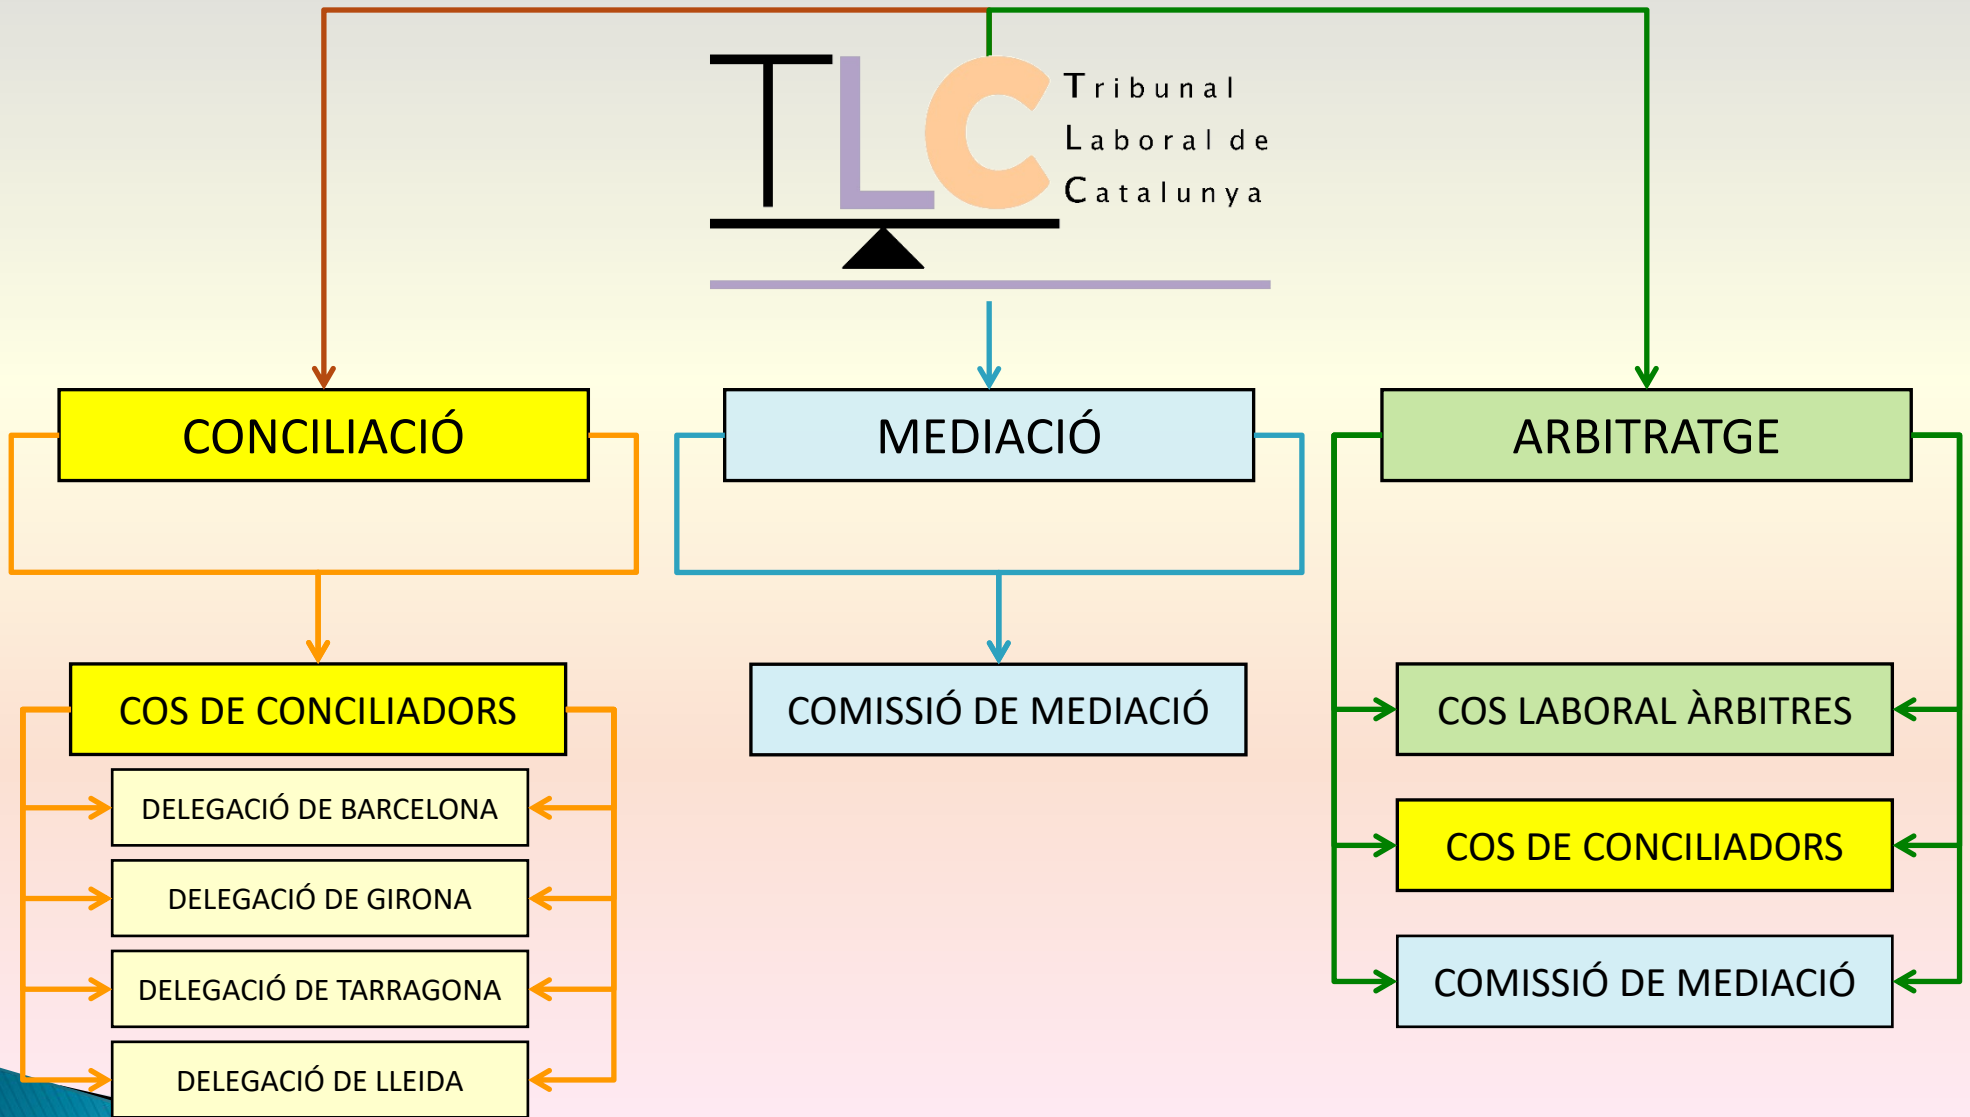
TLC

Tribunal
Laboral de
Catalunya

CONCILIACIÓ

MEDIACIÓ

ARBITRATGE

COS DE CONCILIADORS

DELEGACIÓ DE BARCELONA

DELEGACIÓ DE GIRONA

DELEGACIÓ DE TARRAGONA

DELEGACIÓ DE LLEIDA

COMISSIÓ DE MEDIACIÓ

COS LABORAL ÀRBITRES

COS DE CONCILIADORS

COMISSIÓ DE MEDIACIÓ